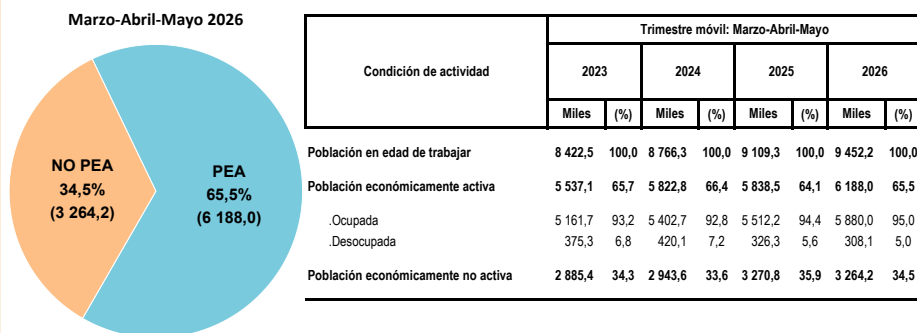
Marzo-Abril-Mayo 2026

NO PEA
34,5%
(3 264,2)

PEA
65,5%
(6 188,0)

| Condición de actividad | Trimestre móvil: Marzo-Abril-Mayo | | | | | | | |
|---|---|---|---|---|---|---|---|---|
| | 2023 | | 2024 | | 2025 | | 2026 | |
| | Miles | (%) | Miles | (%) | Miles | (%) | Miles | (%) |
| Población en edad de trabajar | 8 422,5 | 100,0 | 8 766,3 | 100,0 | 9 109,3 | 100,0 | 9 452,2 | 100,0 |
| Población económicamente activa | 5 537,1 | 65,7 | 5 822,8 | 66,4 | 5 838,5 | 64,1 | 6 188,0 | 65,5 |
| .Ocupada | 5 161,7 | 93,2 | 5 402,7 | 92,8 | 5 512,2 | 94,4 | 5 880,0 | 95,0 |
| .Desocupada | 375,3 | 6,8 | 420,1 | 7,2 | 326,3 | 5,6 | 308,1 | 5,0 |
| Población económicamente no activa | 2 885,4 | 34,3 | 2 943,6 | 33,6 | 3 270,8 | 35,9 | 3 264,2 | 34,5 |